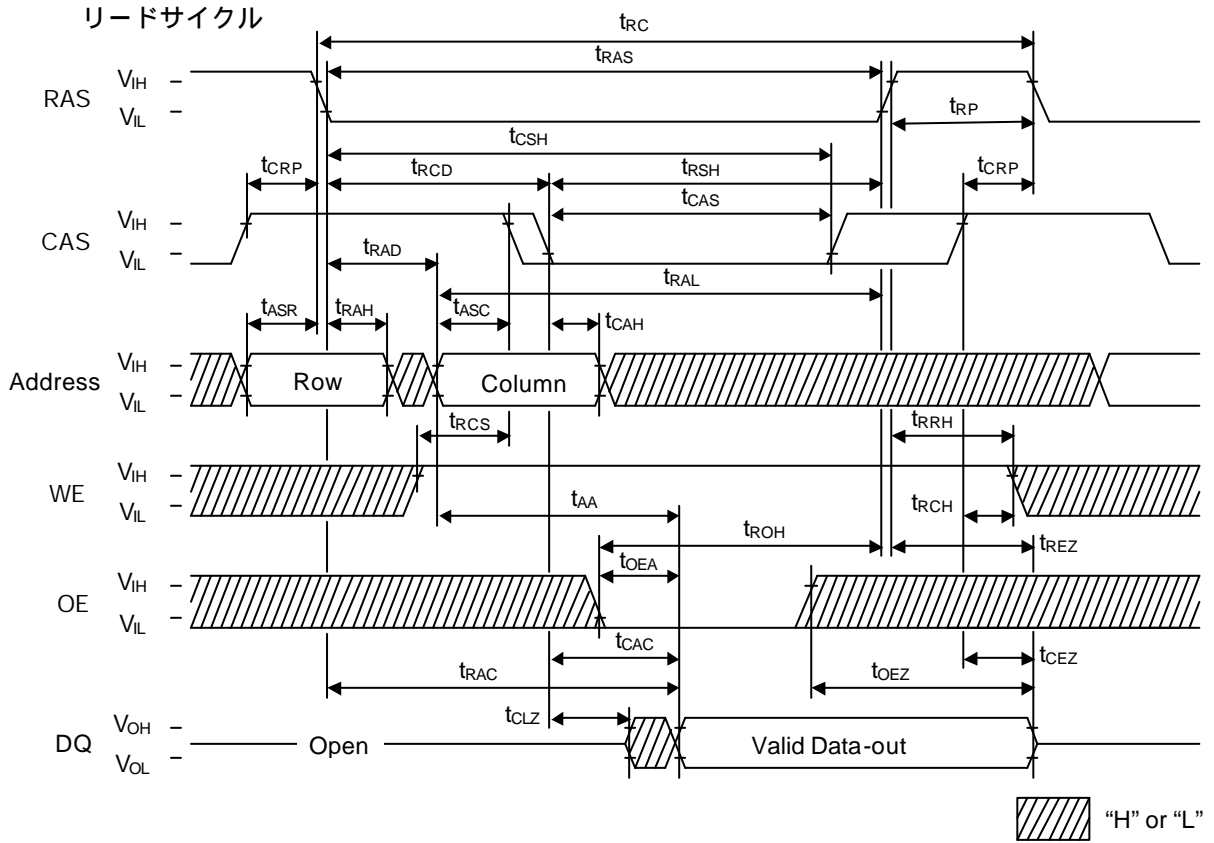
リードサイクル

$t_{RC}$
$t_{RAS}$
RAS $V_{IH}$ – $V_{IL}$ –
$t_{RP}$
$t_{CSH}$
$t_{CRP}$ $t_{RCD}$ $t_{RSH}$ $t_{CRP}$
$t_{CAS}$
CAS $V_{IH}$ – $V_{IL}$ –
$t_{RAD}$
$t_{RAL}$
$t_{ASR}$ $t_{RAH}$ $t_{ASC}$ $t_{CAH}$
Address $V_{IH}$ – $V_{IL}$ – Row Column
$t_{RCS}$ $t_{RRH}$
WE $V_{IH}$ – $V_{IL}$ –
$t_{AA}$ $t_{RCH}$
$t_{ROH}$
$t_{OEA}$ $t_{REZ}$
OE $V_{IH}$ – $V_{IL}$ –
$t_{CAC}$ $t_{CEZ}$
$t_{RAC}$ $t_{OEZ}$
$t_{CLZ}$
DQ $V_{OH}$ – $V_{OL}$ – Open Valid Data-out

"H" or "L"